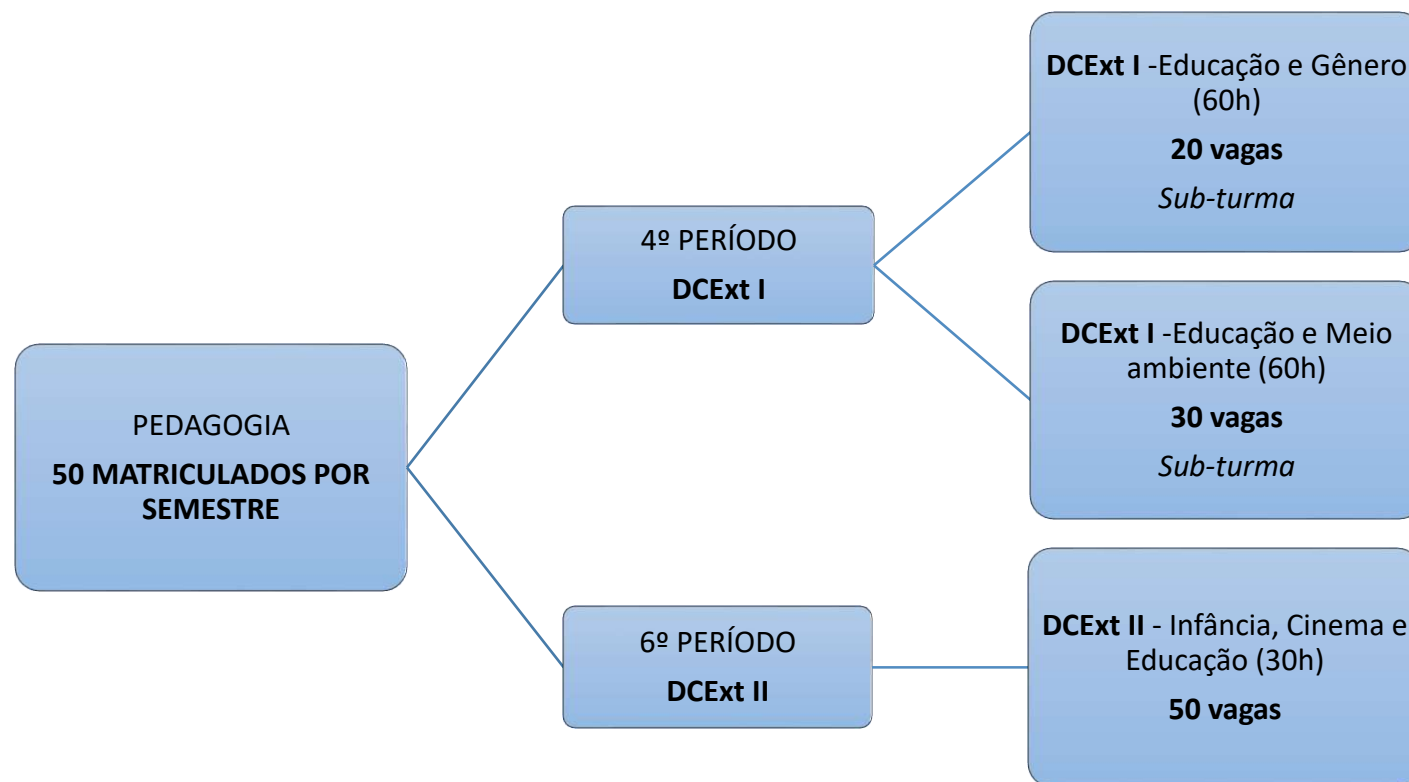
PEDAGOGIA

**50 MATRICULADOS POR SEMESTRE**

4º PERÍODO

**DCExt I**

**DCExt I** -Educação e Gênero (60h)

**20 vagas**

*Sub-turma*

**DCExt I** -Educação e Meio ambiente (60h)

**30 vagas**

*Sub-turma*

6º PERÍODO

**DCExt II**

**DCExt II** - Infância, Cinema e Educação (30h)

**50 vagas**